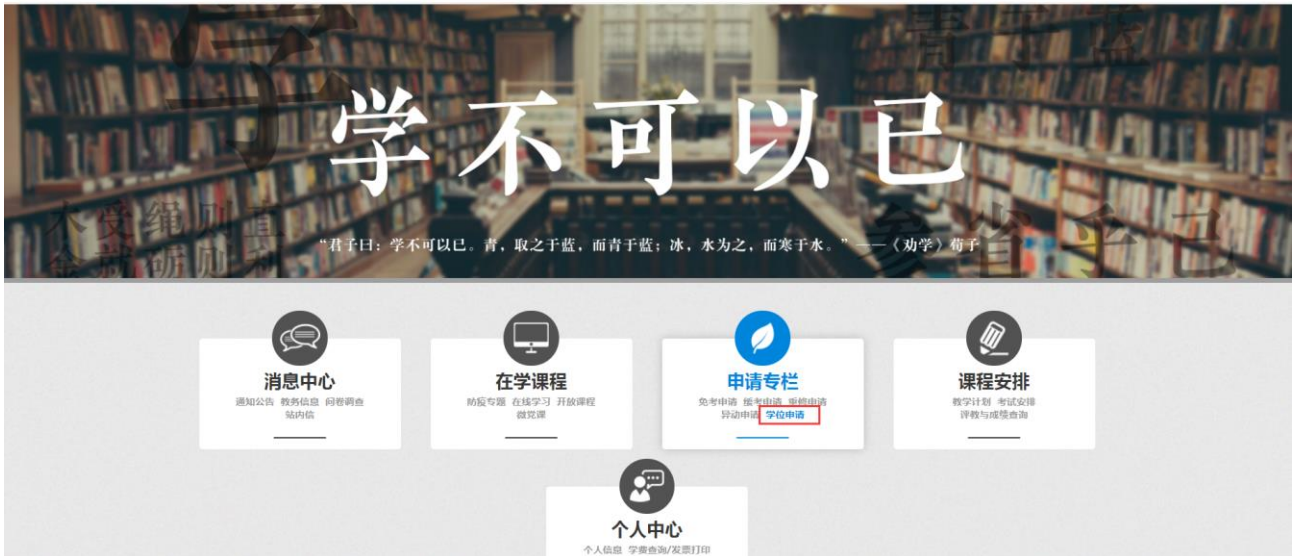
学不可以已

"君子曰：学不可以已。青，取之于蓝，而青于蓝；冰，水为之，而寒于水。"——《劝学》荀子

消息中心
通知公告 教务信息 问卷调查
站内信

在学课程
防疫专题 在线学习 开放课程
微党课

申请专栏
免考申请 缓考申请 重修申请
异动申请 学位申请

课程安排
教学计划 考试安排
评教与成绩查询

个人中心
个人信息 学费查询/发票打印